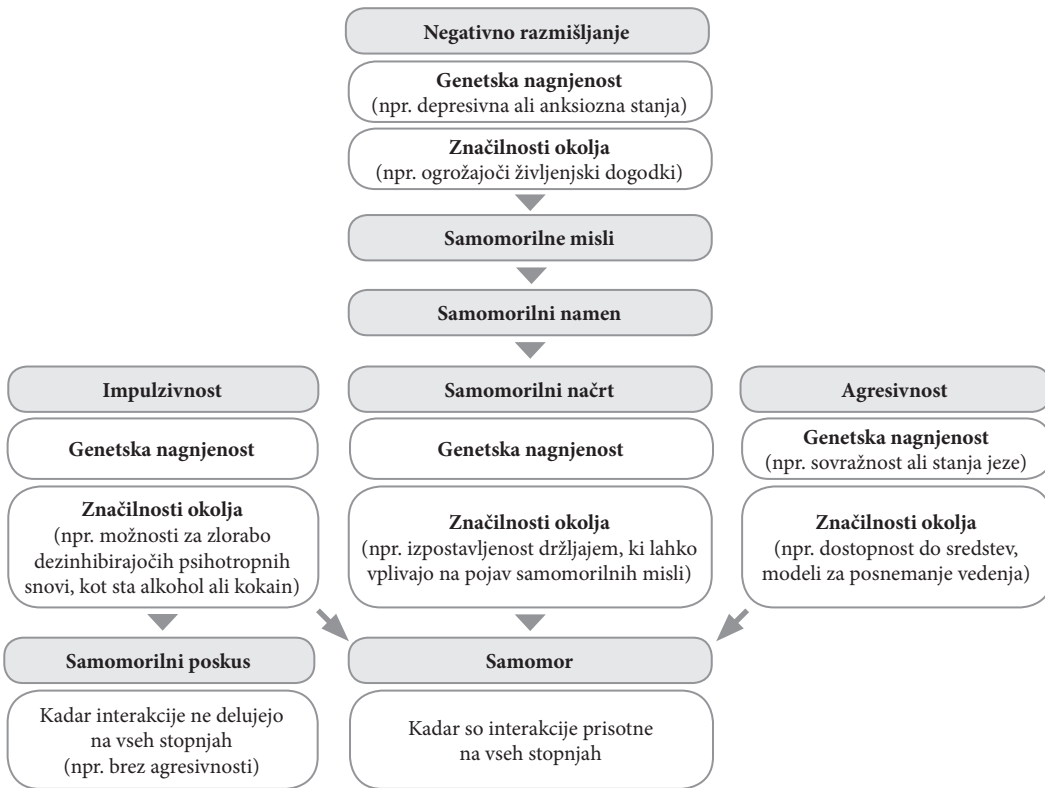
Negativno razmišljanje

Genetska nagnjenost
(npr. depresivna ali anksiozna stanja)

Značilnosti okolja
(npr. ogrožajoči življenjski dogodki)

Samomorilne misli

Samomorilni namen

Impulzivnost

Genetska nagnjenost

Značilnosti okolja
(npr. možnosti za zlorabo dezinhibirajočih psihotropnih snovi, kot sta alkohol ali kokain)

Samomorilni načrt

Genetska nagnjenost

Značilnosti okolja
(npr. izpostavljenost držljajem, ki lahko vplivajo na pojav samomorilnih misli)

Agresivnost

Genetska nagnjenost
(npr. sovražnost ali stanja jeze)

Značilnosti okolja
(npr. dostopnost do sredstev, modeli za posnemanje vedenja)

Samomorilni poskus

Kadar interakcije ne delujejo na vseh stopnjah
(npr. brez agresivnosti)

Samomor

Kadar so interakcije prisotne na vseh stopnjah